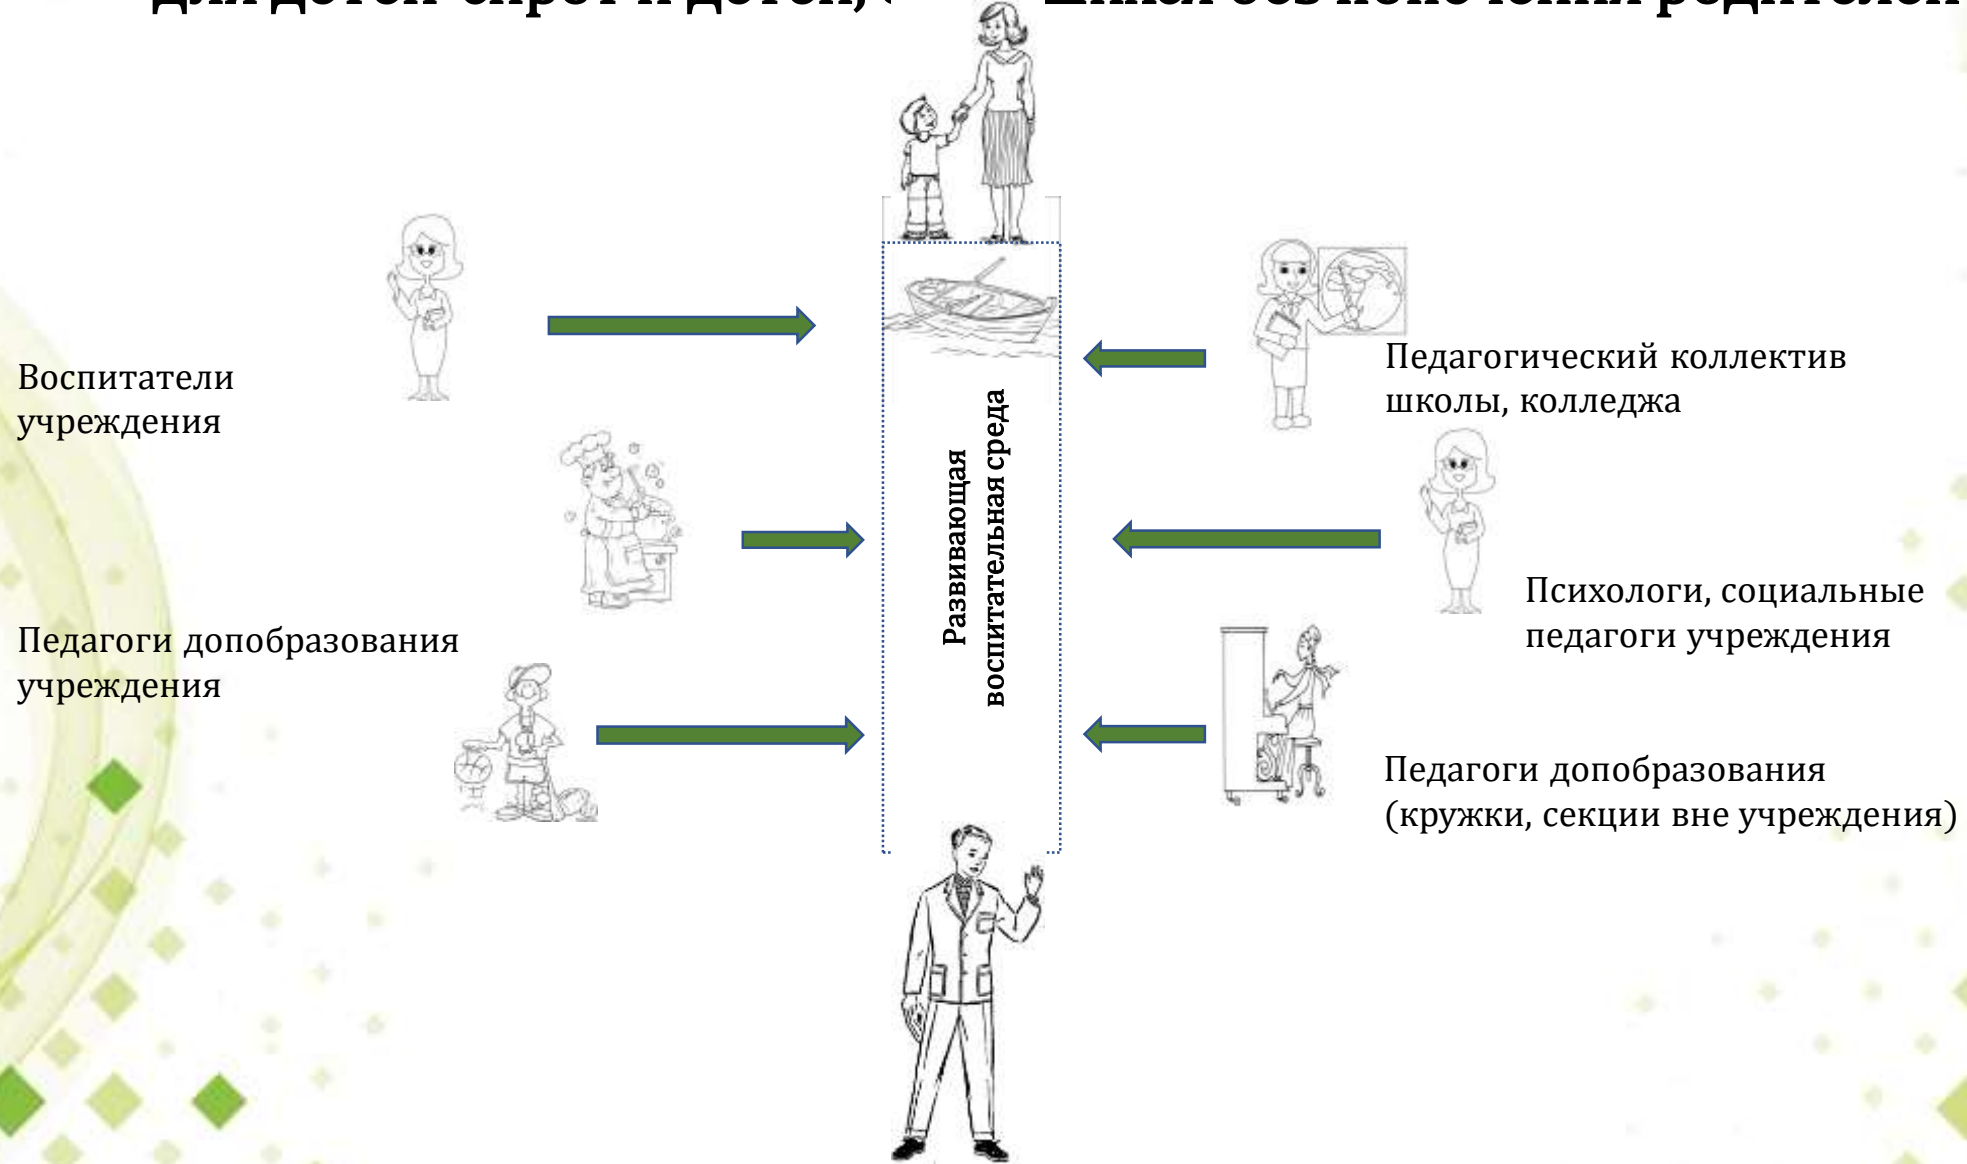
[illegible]

Воспитатели учреждения

Педагоги допобразования учреждения

Развивающая воспитательная среда

Педагогический коллектив школы, колледжа

Психологи, социальные педагоги учреждения

Педагоги допобразования (кружки, секции вне учреждения)